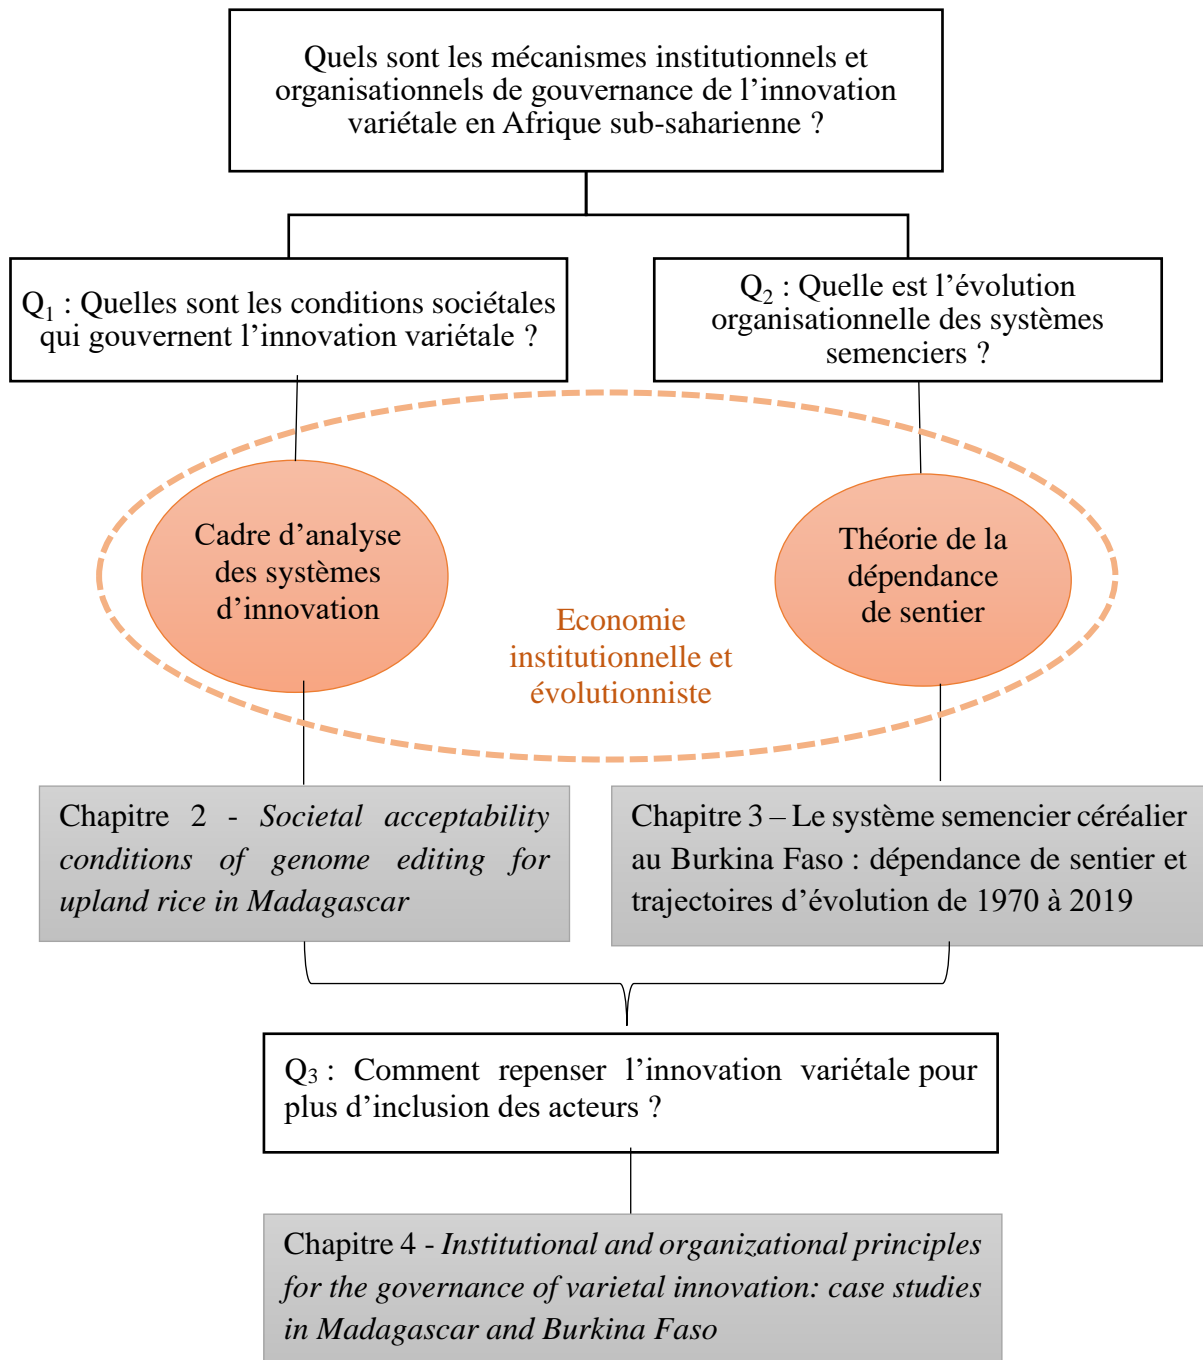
Quels sont les mécanismes institutionnels et organisationnels de gouvernance de l’innovation variétale en Afrique sub-saharienne ?

$Q_1$ : Quelles sont les conditions sociétales qui gouvernent l’innovation variétale ?

$Q_2$ : Quelle est l’évolution organisationnelle des systèmes semenciers ?

Cadre d’analyse des systèmes d’innovation

Economie institutionnelle et évolutionniste

Théorie de la dépendance de sentier

Chapitre 2 - *Societal acceptability conditions of genome editing for upland rice in Madagascar*

Chapitre 3 – Le système semencier céréalier au Burkina Faso : dépendance de sentier et trajectoires d’évolution de 1970 à 2019

$Q_3$ : Comment repenser l’innovation variétale pour plus d’inclusion des acteurs ?

Chapitre 4 - *Institutional and organizational principles for the governance of varietal innovation: case studies in Madagascar and Burkina Faso*